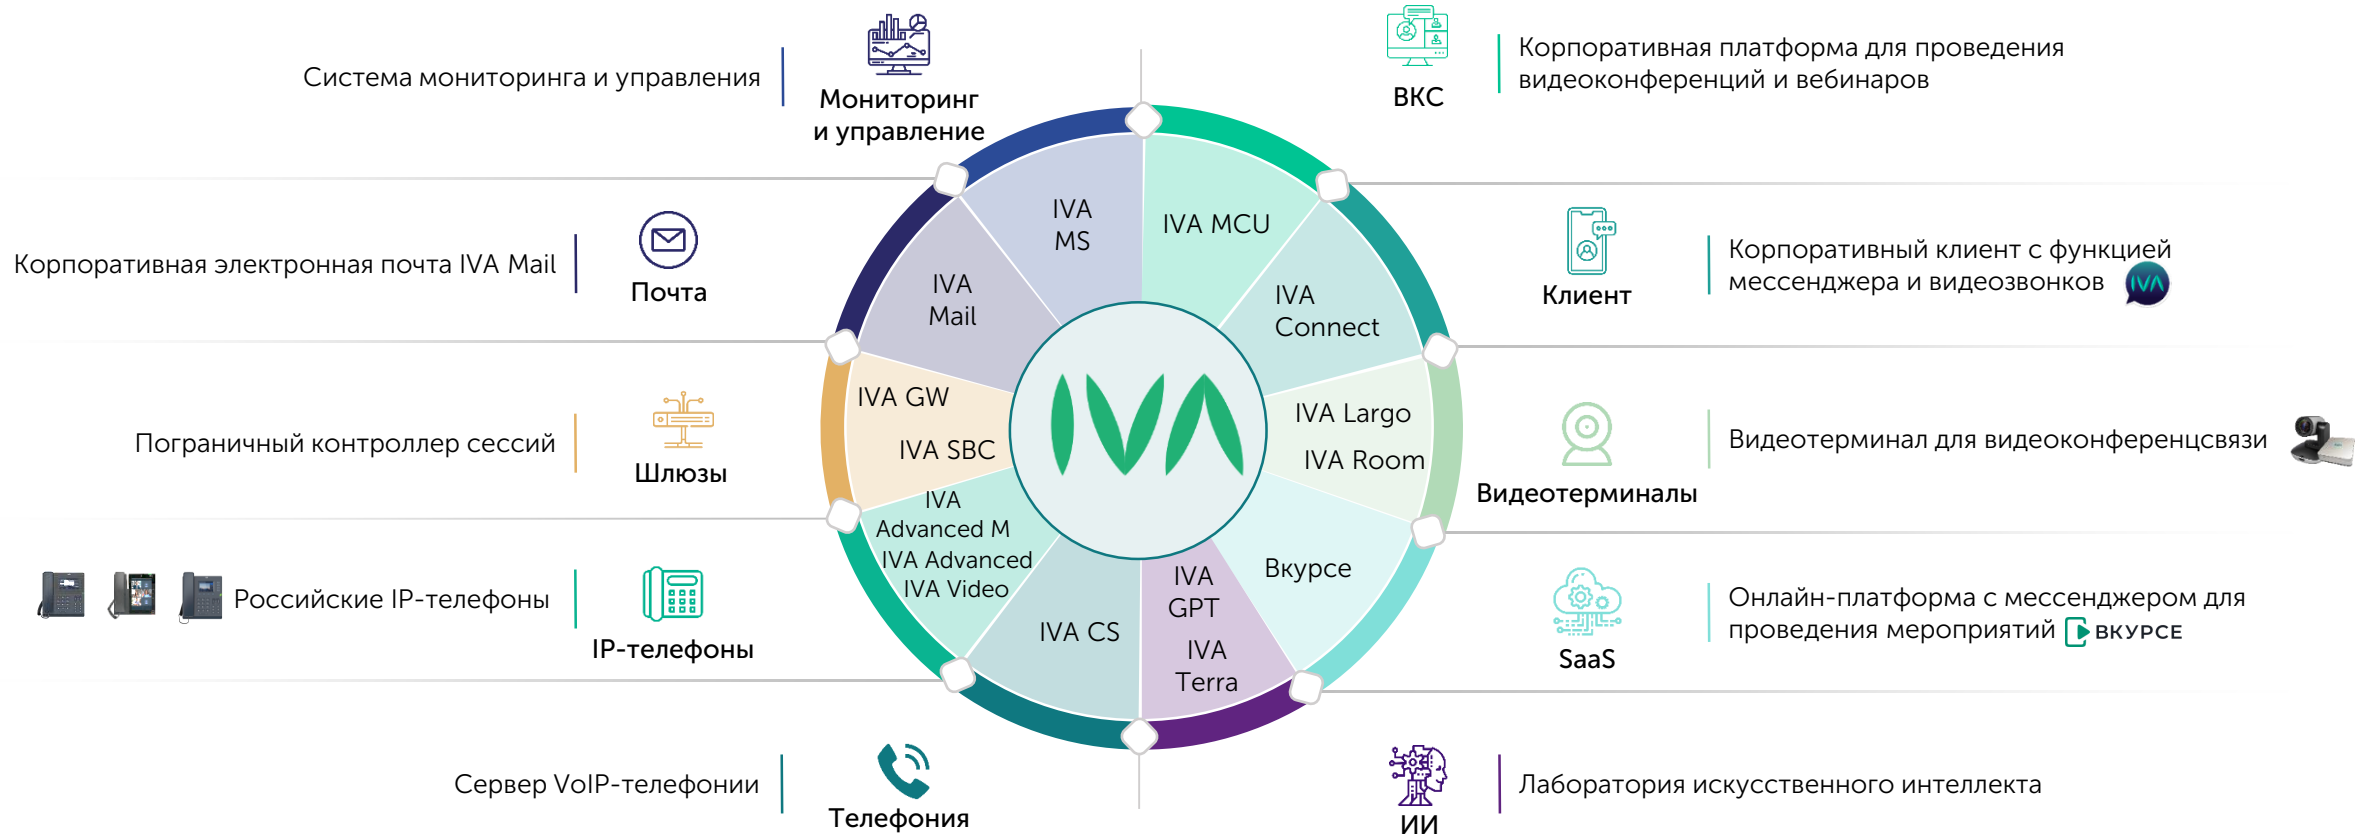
Система мониторинга и управления

Мониторинг и управление

ВКС

Корпоративная платформа для проведения видеоконференций и вебинаров

Корпоративная электронная почта IVA Mail

Почта

Клиент

Корпоративный клиент с функцией мессенджера и видеозвонков

IVA

Пограничный контроллер сессий

Шлюзы

Видеотерминалы

Видеотерминал для видеоконференцсвязи

Российские IP-телефоны

IP-телефоны

SaaS

Онлайн-платформа с мессенджером для проведения мероприятий ВКУРСЕ

Сервер VoIP-телефонии

Телефония

ИИ

Лаборатория искусственного интеллекта

IVA MS

IVA MCU

IVA Mail

IVA Connect

IVA GW

IVA SBC

IVA

IVA Largo

IVA Room

IVA Advanced M

IVA Advanced

IVA Video

Вкурсе

IVA CS

IVA GPT

IVA Terra